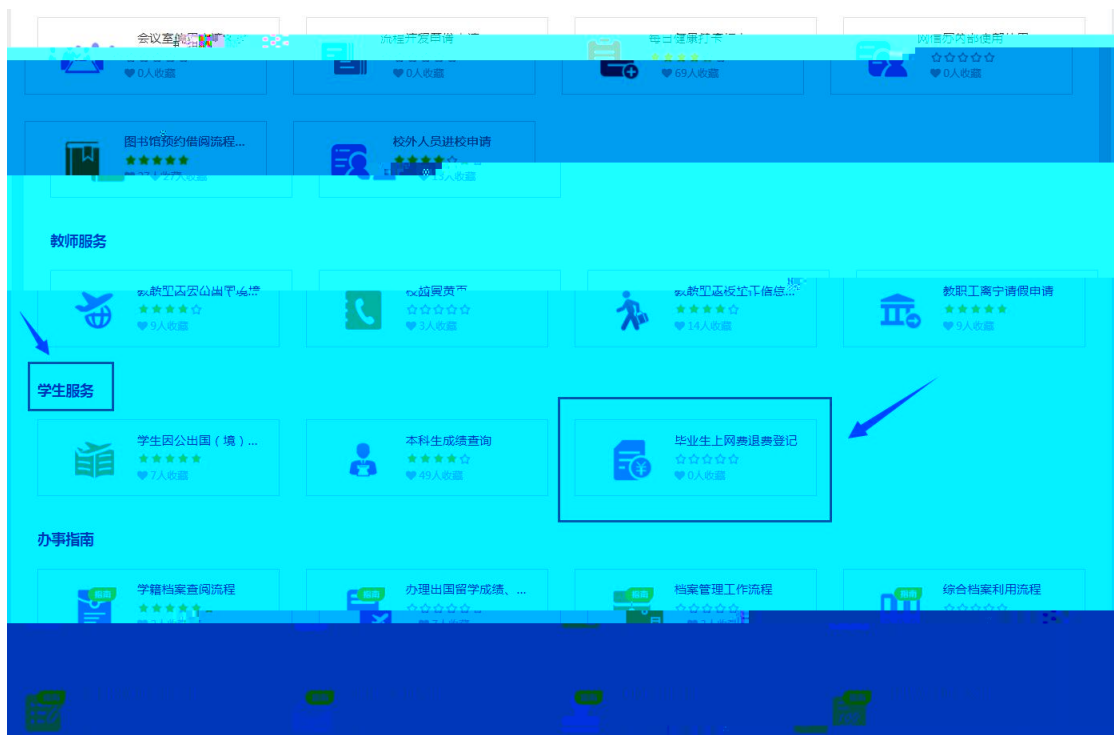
会议室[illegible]
0人收藏

流程开发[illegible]
0人收藏

每日健康打卡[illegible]
69人收藏

网信办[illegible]
0人收藏

图书馆预约借阅流程...
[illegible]人收藏

校外人员进校申请
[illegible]人收藏

教师服务

教职工因公出国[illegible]
9人收藏

校园黄页
3人收藏

教职工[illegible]信息...
14人收藏

教职工离宁请假申请
9人收藏

学生服务

学生因公出国（境）...
7人收藏

本科生成绩查询
49人收藏

毕业生上网费退费登记
0人收藏

办事指南

指南
学籍档案查阅流程
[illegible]

指南
办理出国留学成绩、...
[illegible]

指南
档案管理工作流程
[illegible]

指南
综合档案利用流程
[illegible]